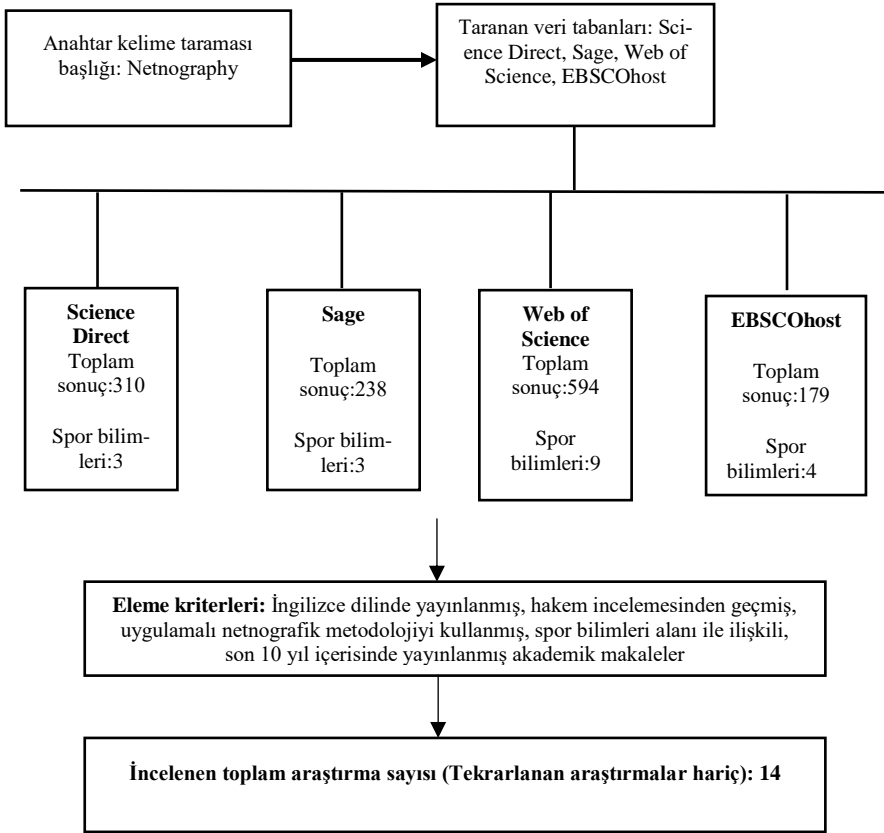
Anahtar kelime taraması başlığı: Netnography

Taranan veri tabanları: Science Direct, Sage, Web of Science, EBSCOhost

**Science Direct**
Toplam sonuç:310

Spor bilimleri:3

**Sage**

Toplam sonuç:238

Spor bilimleri:3

**Web of Science**
Toplam sonuç:594

Spor bilimleri:9

**EBSCOhost**

Toplam sonuç:179

Spor bilimleri:4

**Eleme kriterleri:** İngilizce dilinde yayınlanmış, hakem incelemesinden geçmiş, uygulamalı netnografik metodolojiyi kullanmış, spor bilimleri alanı ile ilişkili, son 10 yıl içerisinde yayınlanmış akademik makaleler

**İncelenen toplam araştırma sayısı (Tekrarlanan araştırmalar hariç): 14**